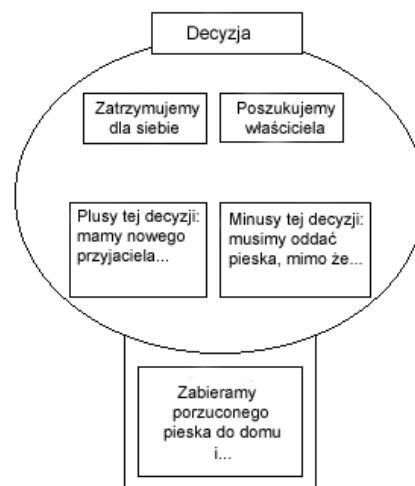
Decyzja

Zatrzymujemy dla siebie

Poszukujemy właściciela

Plusy tej decyzji: mamy nowego przyjaciela...

Minusy tej decyzji: musimy oddać pieska, mimo że...

Zabieramy porzuconego pieska do domu i...